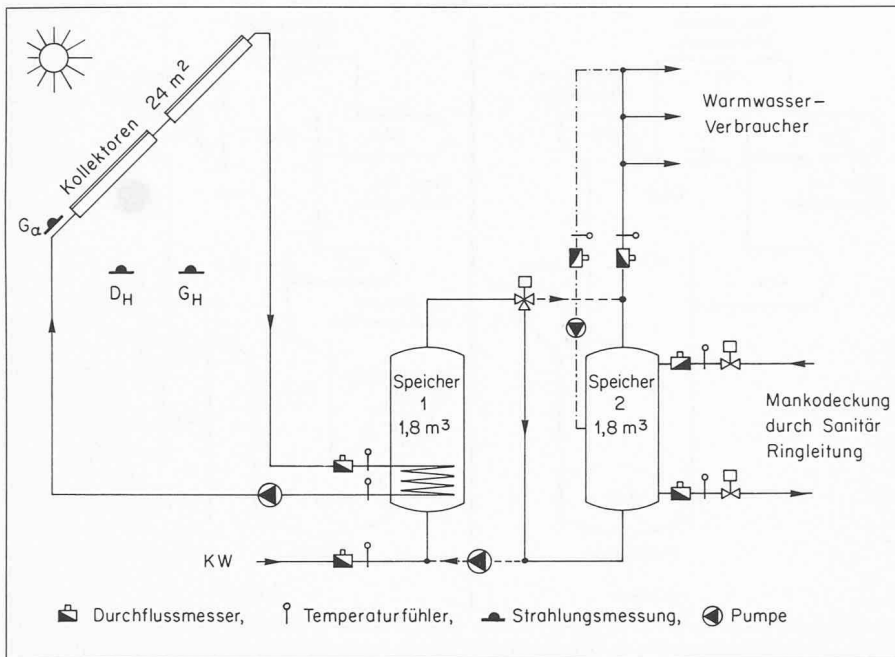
Kollektoren $24 \text{ m}^2$

$G_\alpha$

$D_H$ $G_H$

Warmwasser-Verbraucher

Speicher 1 $1{,}8 \text{ m}^3$

Speicher 2 $1{,}8 \text{ m}^3$

Mankodeckung durch Sanitär Ringleitung

KW

Durchflussmesser, Temperaturfühler, Strahlungsmessung, Pumpe